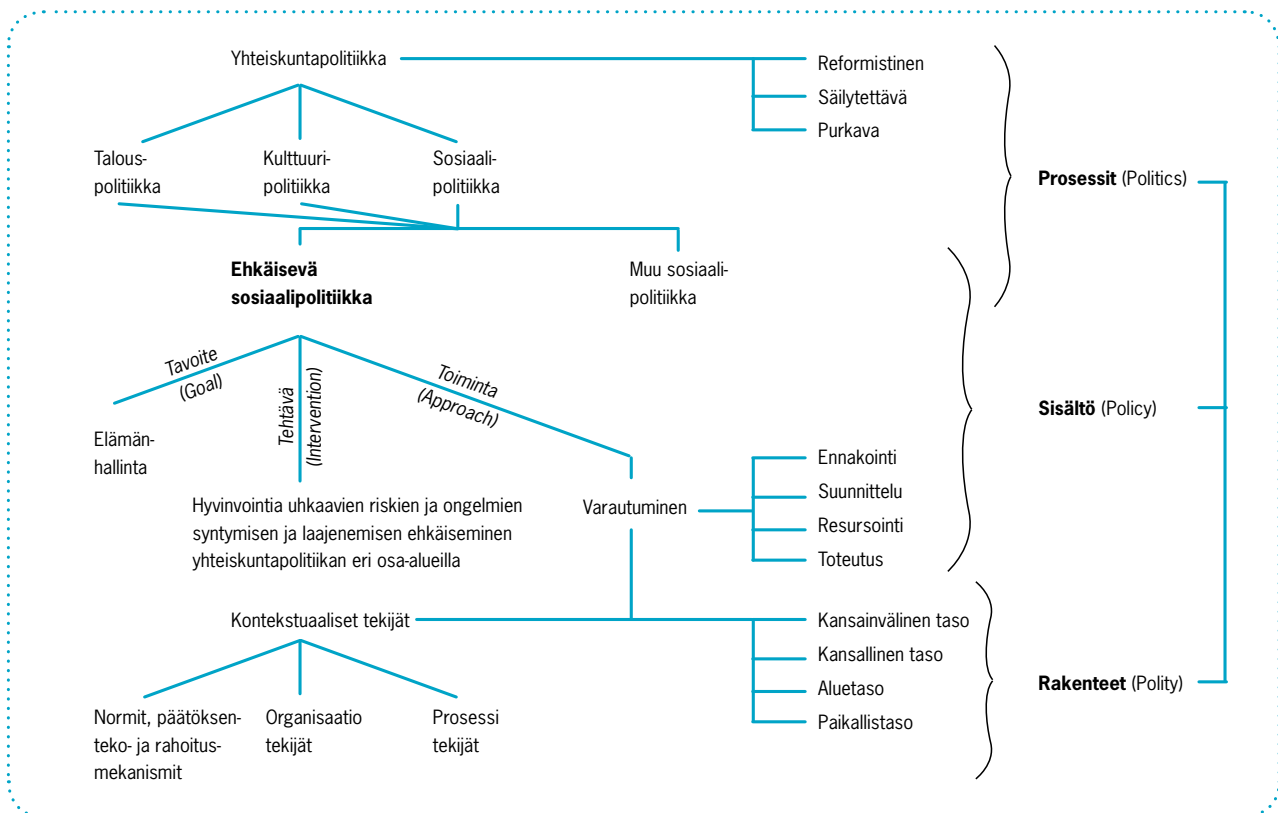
Yhteiskuntapolitiikka

Reformistinen
Säilytettävä
Purkava

Talouspolitiikka
Kulttuuripolitiikka
Sosiaalipolitiikka

Prosessit (Politics)

Ehkäisevä sosiaalipolitiikka

Muu sosiaalipolitiikka

Tavoite (Goal)
Tehtävä (Intervention)
Toiminta (Approach)

Sisältö (Policy)

Elämänhallinta

Hyvinvointia uhkaavien riskien ja ongelmien syntymisen ja laajenemisen ehkäiseminen yhteiskuntapolitiikan eri osa-alueilla

Varautuminen

Ennakointi
Suunnittelu
Resursointi
Toteutus

Kontekstuaaliset tekijät

Kansainvälinen taso
Kansallinen taso
Aluetaso
Paikallistaso

Rakenteet (Polity)

Normit, päätöksenteko- ja rahoitusmekanismit
Organisaatio tekijät
Prosessi tekijät